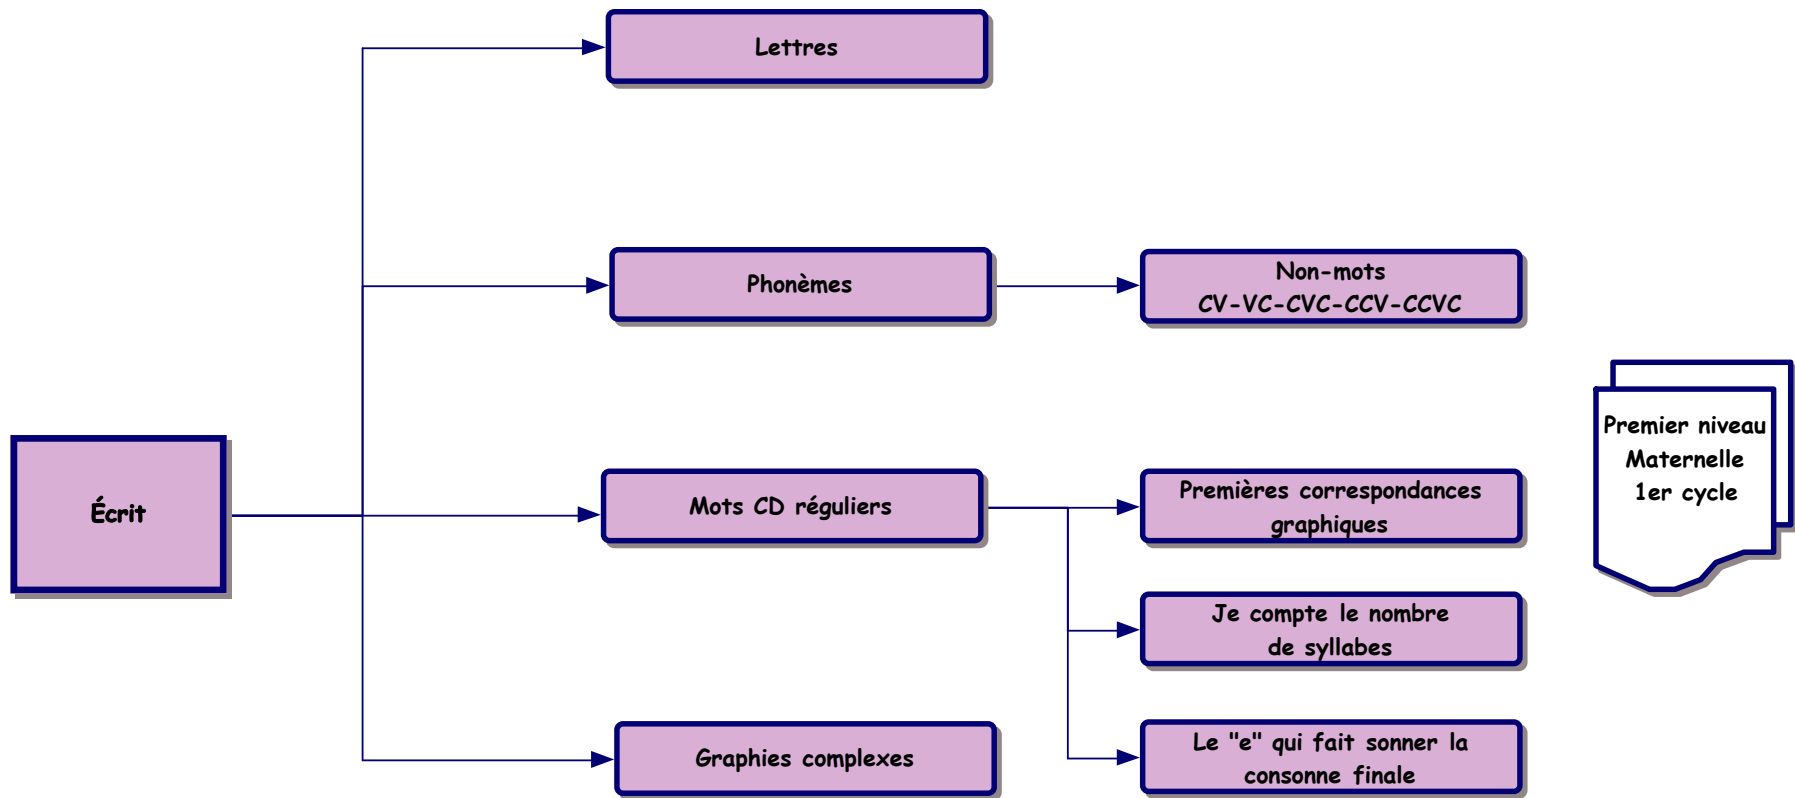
Lettres

Phonèmes

Non-mots
CV-VC-CVC-CCV-CCVC

Premier niveau
Maternelle
1er cycle

Écrit

Mots CD réguliers

Premières correspondances graphiques

Je compte le nombre de syllabes

Graphies complexes

Le "e" qui fait sonner la consonne finale